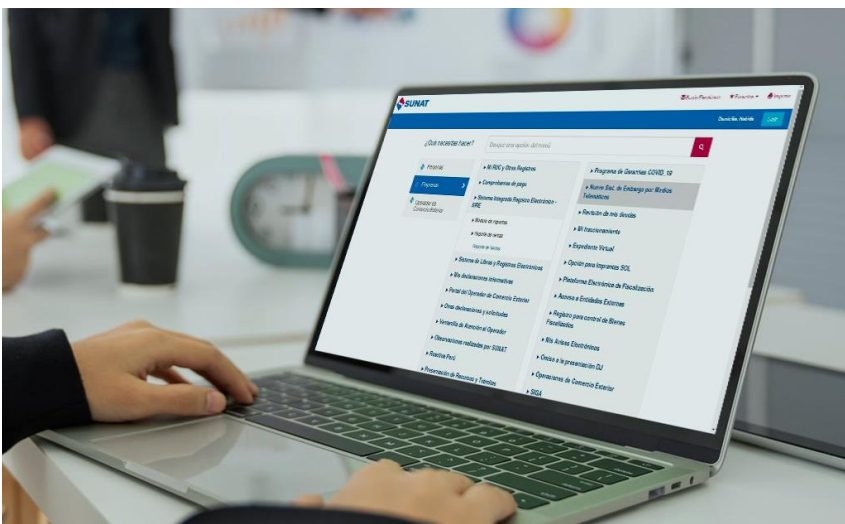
SUNAT

Buzón Electrónico Favoritos Ingreso

Domicilio Habido Listo

¿Qué necesitas hacer? Busque una opción del menú

Personas

Empresas

Operador de Comercio Exterior

Mi RUC y Otros Registros

Comprobantes de pago

Sistema Integrado Registro Electrónico - SIRE

Registro de compras

Registro de ventas

Reporte de Avance

Sistema de Libros y Registros Electrónicos

Mis declaraciones informativas

Portal del Operador de Comercio Exterior

Otras declaraciones y solicitudes

Ventanilla de Atención al Operador

Observaciones realizadas por SUNAT

Reactiva Perú

Presentación de Recursos y Trámites

Programa de Garantías COVID- 19

Nueva Sol. de Embargo por Medios Telemáticos

Revisión de mis deudas

Mi fraccionamiento

Expediente Virtual

Opción para Imprentas SOL

Plataforma Electrónica de Fiscalización

Acceso a Entidades Externas

Registro para control de Bienes Fiscalizados

Mis Avisos Electrónicos

Cestas a la presentación DJ

Operaciones de Comercio Exterior

SIGA